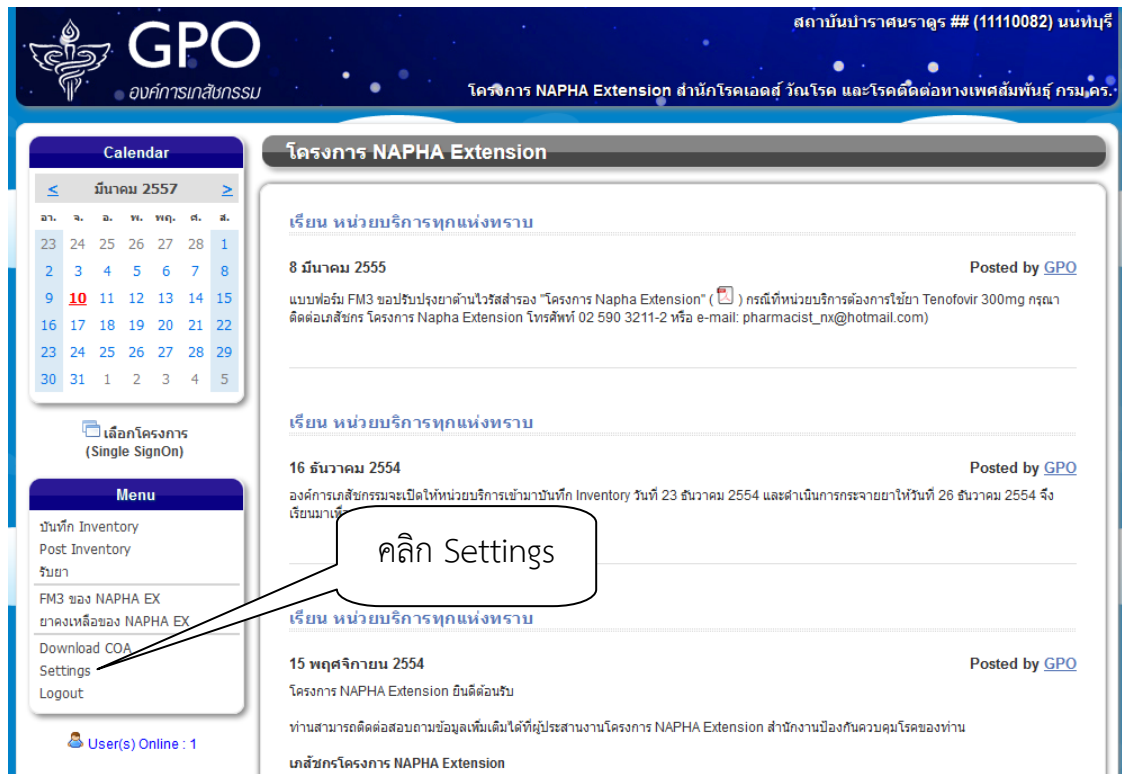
GPO
องค์การเภสัชกรรม

สถาบันบำราศนราดูร ## (11110082) นนทบุรี

โครงการ NAPHA Extension สำนักโรคเอดส์ วัณโรค และโรคติดต่อทางเพศสัมพันธุ์ กรม คร.

Calendar

< มีนาคม 2557 >

| อา. | จ. | อ. | พ. | พฤ. | ศ. | ส. |
|---|---|---|---|---|---|---|
| 23 | 24 | 25 | 26 | 27 | 28 | 1 |
| 2 | 3 | 4 | 5 | 6 | 7 | 8 |
| 9 | 10 | 11 | 12 | 13 | 14 | 15 |
| 16 | 17 | 18 | 19 | 20 | 21 | 22 |
| 23 | 24 | 25 | 26 | 27 | 28 | 29 |
| 30 | 31 | 1 | 2 | 3 | 4 | 5 |

เลือกโครงการ (Single SignOn)

Menu

บันทึก Inventory
Post Inventory
รับยา
FM3 ของ NAPHA EX
ยาคงเหลือของ NAPHA EX
Download COA
Settings
Logout

User(s) Online : 1

โครงการ NAPHA Extension

เรียน หน่วยบริการทุกแห่งทราบ

8 มีนาคม 2555

Posted by GPO

แบบฟอร์ม FM3 ขอปรับปรุงยาต้านไวรัสสำรอง "โครงการ Napha Extension" ( ) กรณีที่หน่วยบริการต้องการใช้ยา Tenofovir 300mg กรุณาติดต่อเภสัชกร โครงการ Napha Extension โทรศัพท์ 02 590 3211-2 หรือ e-mail: pharmacist_nx@hotmail.com)

เรียน หน่วยบริการทุกแห่งทราบ

16 ธันวาคม 2554

Posted by GPO

องค์การเภสัชกรรมจะเปิดให้หน่วยบริการเข้ามาบันทึก Inventory วันที่ 23 ธันวาคม 2554 และดำเนินการกระจายยาให้วันที่ 26 ธันวาคม 2554 จึงเรียนมาเพื่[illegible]

คลิก Settings

เรียน หน่วยบริการทุกแห่งทราบ

15 พฤศจิกายน 2554

Posted by GPO

โครงการ NAPHA Extension ยินดีต้อนรับ

ท่านสามารถติดต่อสอบถามข้อมูลเพิ่มเติมได้ที่ผู้ประสานงานโครงการ NAPHA Extension สำนักงานป้องกันควบคุมโรคของท่าน

เภสัชกรโครงการ NAPHA Extension